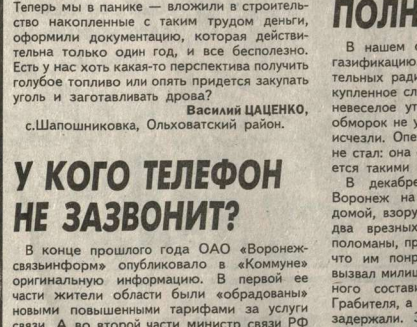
Теперь мы в панике — вложили в строительство накопленные с таким трудом деньги, оформили документацию, которая действительна только один год, и все бесполезно. Есть у нас хоть какая-то перспектива получить голубое топливо или опять придется закупать уголь и заготавливать дрова?

Василий ЦАЦЕНКО,
с.Шапошниковка, Ольховатский район.

У КОГО ТЕЛЕФОН НЕ ЗАЗВОНИТ?

В конце прошлого года ОАО «Воронежсвязьинформ» опубликовало в «Коммуне» оригинальную информацию. В первой ее части жители области были «обрадованы» новыми повышенными тарифами за услуги связи. А во второй части министр связи РФ

ПОЛН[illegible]

В нашем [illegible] газификацию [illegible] тельных ради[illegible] купленное сл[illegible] невеселое ут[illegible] обморок не у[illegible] исчезли. Опе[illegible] не стал: она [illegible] ется такими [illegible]

В декабре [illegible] Воронеж на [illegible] домой, взору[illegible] два врезных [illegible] поломаны, пр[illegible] что им понр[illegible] вызвал милиц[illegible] ного составл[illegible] Грабителя, а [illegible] задержали. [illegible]